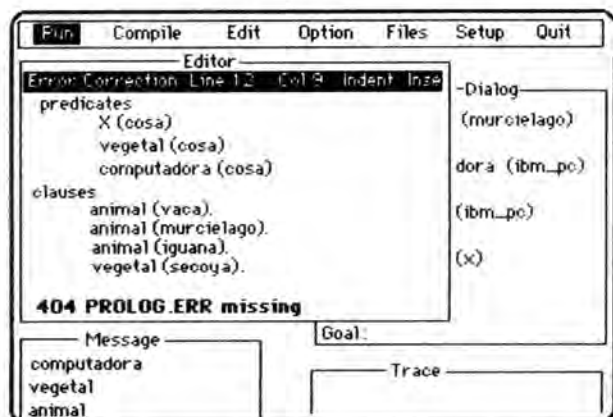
Run Compile Edit Option Files Setup Quit

Editor

Error Correction Line 12 Col 9 Indent Inse

predicates
X (cosa)
vegetal (cosa)
computadora (cosa)
clauses
animal (vaca).
animal (murcielago).
animal (iguana).
vegetal (secoya).

404 PROLOG.ERR missing

Dialog
(murcielago)
dora (ibm_pc)
(ibm_pc)
(x)

Goal:

Message
computadora
vegetal
animal

Trace